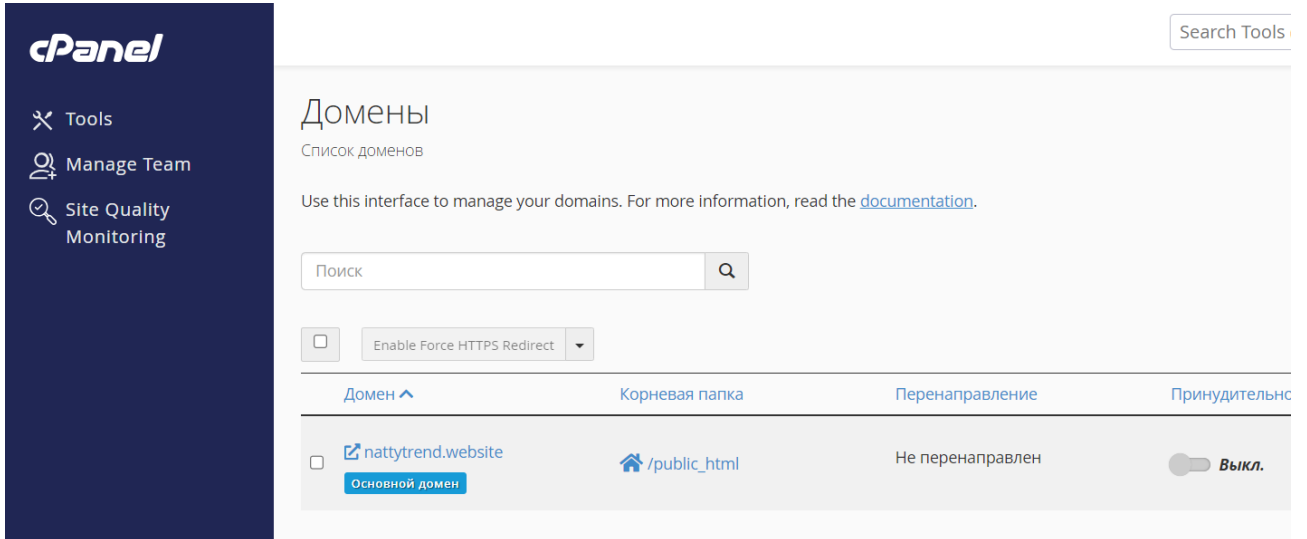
cPanel

Tools
Manage Team
Site Quality Monitoring

Search Tools

Домены
Список доменов

Use this interface to manage your domains. For more information, read the documentation.

Поиск

Enable Force HTTPS Redirect

| Домен | Корневая папка | Перенаправление | Принудительно |
|---|---|---|---|
| nattytrend.website Основной домен | /public_html | Не перенаправлен | Выкл. |